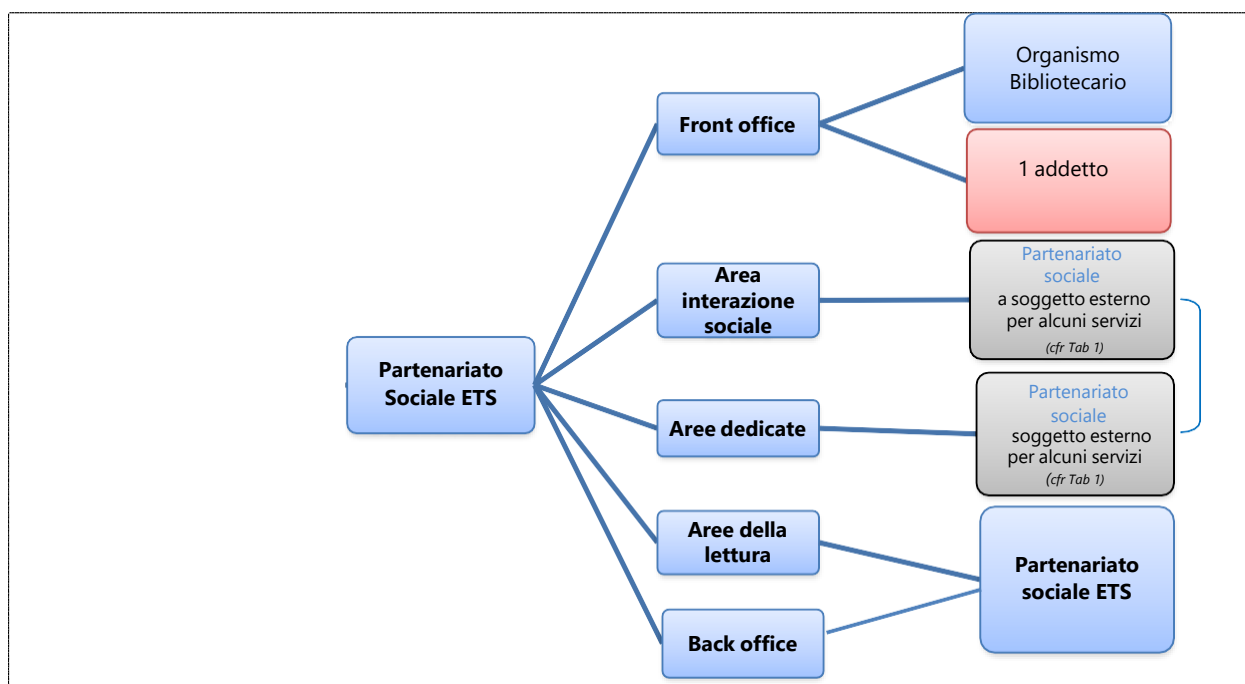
Partenariato Sociale ETS

Front office

Organismo Bibliotecario

1 addetto

Area interazione sociale

Partenariato sociale a soggetto esterno per alcuni servizi (cfr Tab 1)

Aree dedicate

Partenariato sociale soggetto esterno per alcuni servizi (cfr Tab 1)

Aree della lettura

Back office

Partenariato sociale ETS